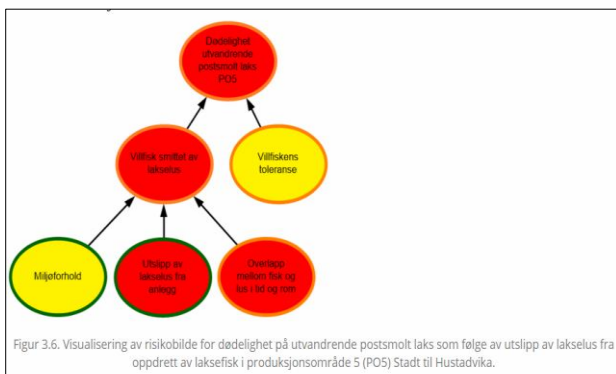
Dødelighet utvandrende postsmolt laks PO5

Villfisk smittet av lakselus

Villfiskens toleranse

Miljøforhold

Utslipp av lakselus fra anlegg

Overlapp mellom fisk og lus i tid og rom

Figur 3.6. Visualisering av risikobilde for dødelighet på utvandrende postsmolt laks som følge av utslipp av lakselus fra oppdrett av laksefisk i produksjonsområde 5 (PO5) Stadt til Hustadvika.